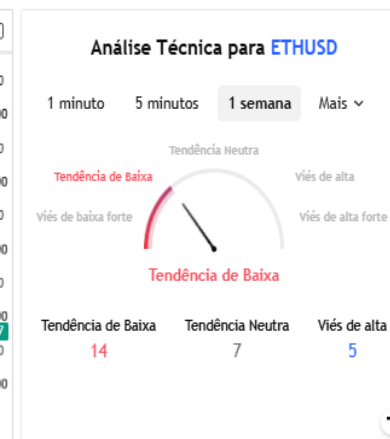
Análise Técnica para ETHUSD

1 minuto
5 minutos
1 semana
Mais

Tendência Neutra
Tendência de Baixa
Viés de alta
Viés de baixa forte
Viés de alta forte

Tendência de Baixa

Tendência de Baixa
14
Tendência Neutra
7
Viés de alta
5